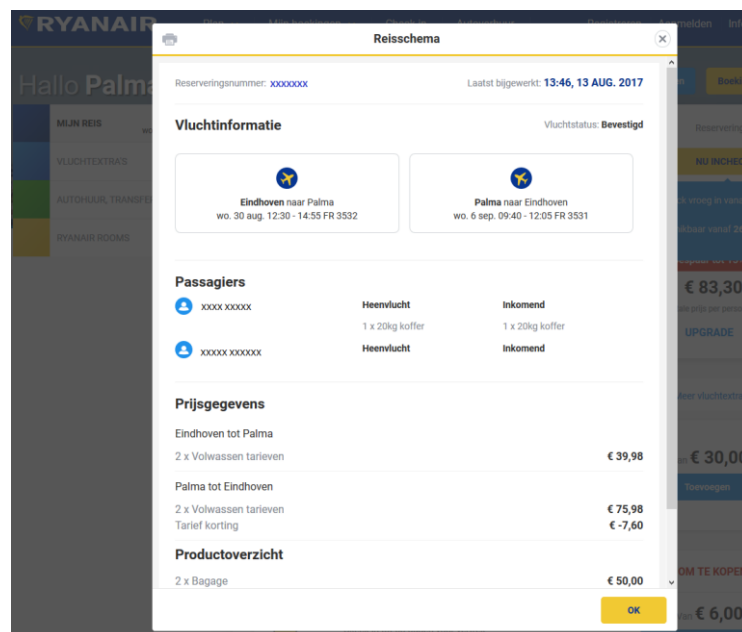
RYANAIR Plan Mijn boekingen Check-in Autoverhuur Registreren Aanmelden Info

Hallo Palma

MIJN REIS
VLUCHTEXTRA'S
AUTOHUUR, TRANSFE
RYANAIR ROOMS

Reisschema

Reserveringsnummer: xxxxxxx

Laatst bijgewerkt: 13:46, 13 AUG. 2017

Vluchtinformatie

Vluchtstatus: Bevestigd

Eindhoven naar Palma
wo. 30 aug. 12:30 - 14:55 FR 3532

Palma naar Eindhoven
wo. 6 sep. 09:40 - 12:05 FR 3531

Passagiers

xxxx xxxxx
Heenvlucht
Inkomend
1 x 20kg koffer
1 x 20kg koffer

xxxxx xxxxxx
Heenvlucht
Inkomend

Prijsgegevens

Eindhoven tot Palma
2 x Volwassen tarieven €39,98

Palma tot Eindhoven
2 x Volwassen tarieven €75,98
Tarief korting €-7,60

Productoverzicht
2 x Bagage €50,00

OK

Boek
Reserverin
NU INCHEC
€ 83,30
UPGRADE
€ 30,00
Toevoegen
OM TE KOPEN
€ 6,00